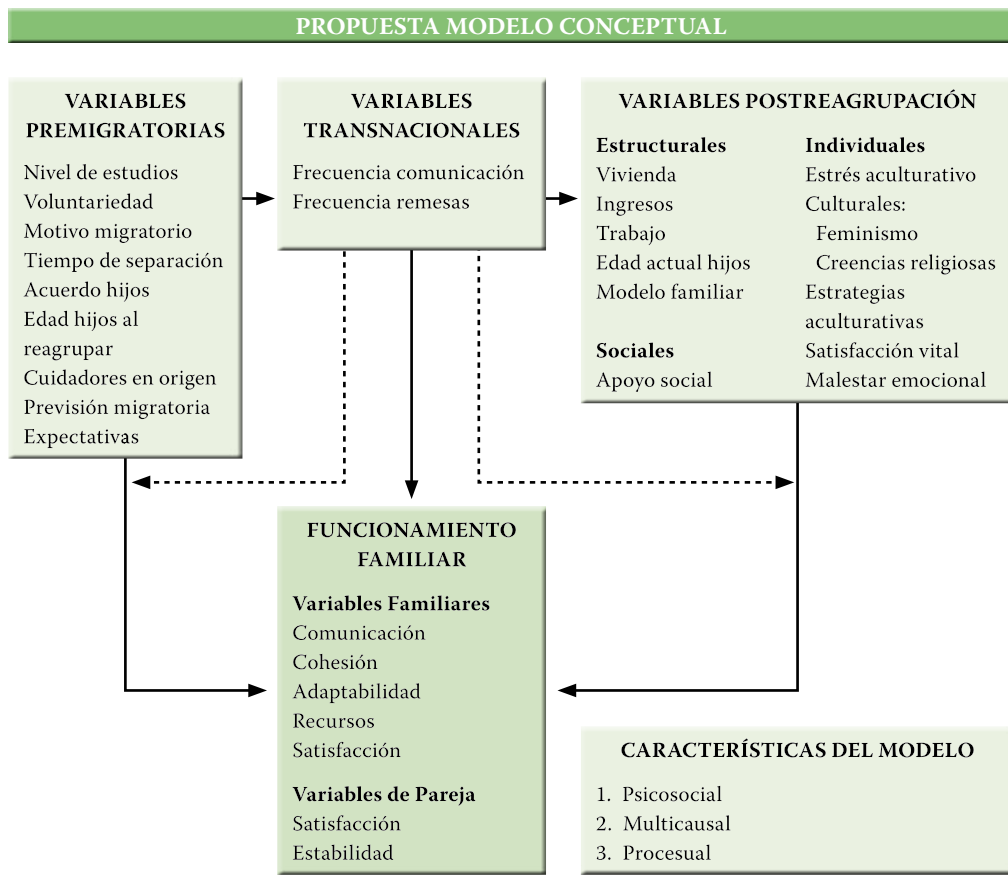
PROPUESTA MODELO CONCEPTUAL

VARIABLES PREMIGRATORIAS
Nivel de estudios
Voluntariedad
Motivo migratorio
Tiempo de separación
Acuerdo hijos
Edad hijos al reagrupar
Cuidadores en origen
Previsión migratoria
Expectativas

VARIABLES TRANSNACIONALES
Frecuencia comunicación
Frecuencia remesas

VARIABLES POSTREAGRUPACIÓN
Estructurales
Vivienda
Ingresos
Trabajo
Edad actual hijos
Modelo familiar

Sociales
Apoyo social

Individuales
Estrés aculturativo
Culturales:
Feminismo
Creencias religiosas
Estrategias aculturativas
Satisfacción vital
Malestar emocional

FUNCIONAMIENTO FAMILIAR
Variables Familiares
Comunicación
Cohesión
Adaptabilidad
Recursos
Satisfacción
Variables de Pareja
Satisfacción
Estabilidad

CARACTERÍSTICAS DEL MODELO
1. Psicosocial
2. Multicausal
3. Procesual